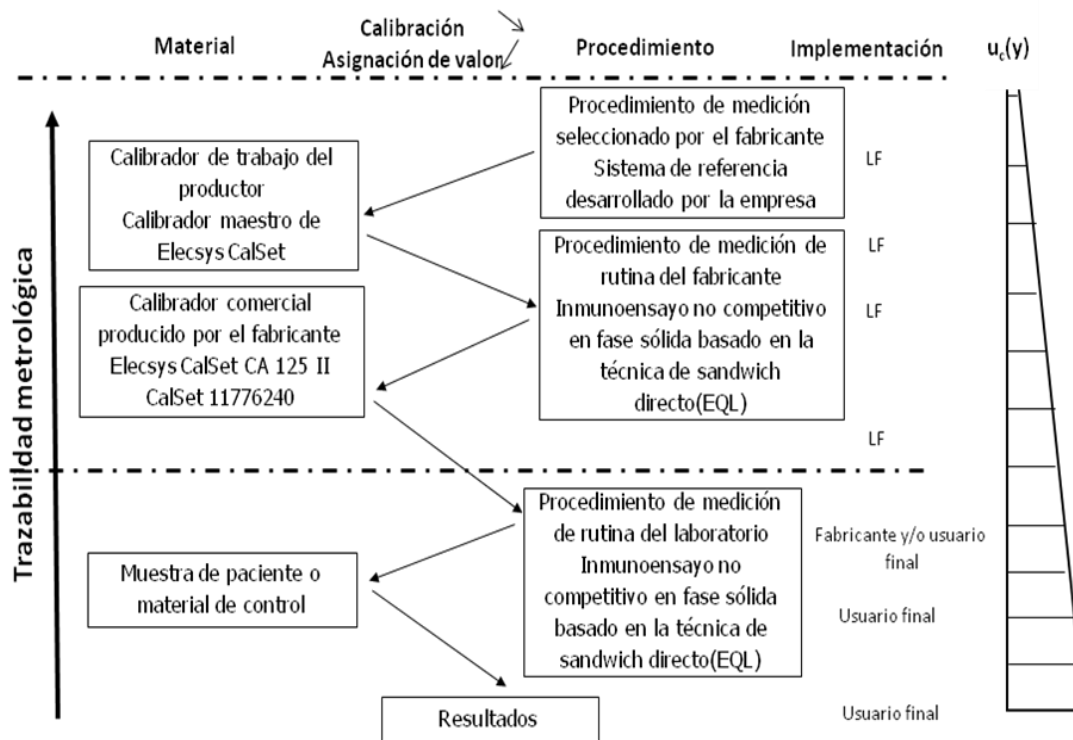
Material

Calibración
Asignación de valor

Procedimiento

Implementación

$u_c(y)$

Trazabilidad metrológica

Procedimiento de medición seleccionado por el fabricante
Sistema de referencia desarrollado por la empresa

LF

Calibrador de trabajo del productor
Calibrador maestro de Elecsys CalSet

Procedimiento de medición de rutina del fabricante
Inmunoensayo no competitivo en fase sólida basado en la técnica de sandwich directo(EQL)

LF

LF

Calibrador comercial producido por el fabricante
Elecsys CalSet CA 125 II
CalSet 11776240

LF

Procedimiento de medición de rutina del laboratorio
Inmunoensayo no competitivo en fase sólida basado en la técnica de sandwich directo(EQL)

Fabricante y/o usuario final

Muestra de paciente o material de control

Usuario final

Resultados

Usuario final